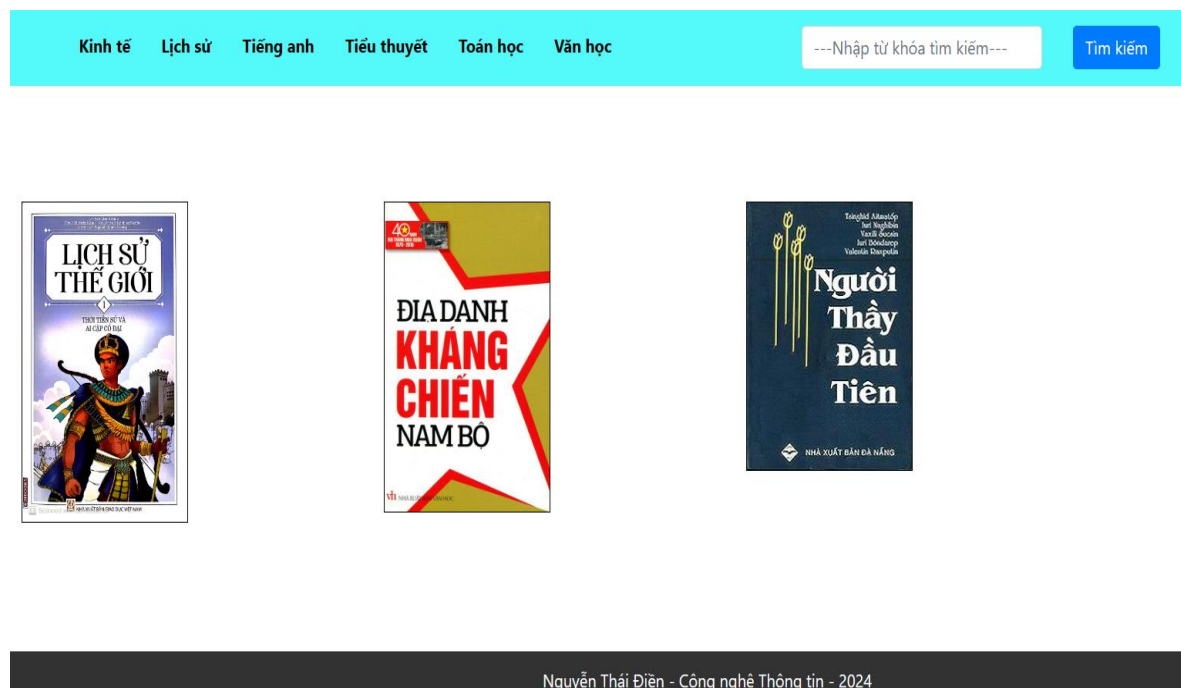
Kinh tế Lịch sử Tiếng anh Tiểu thuyết Toán học Văn học

---Nhập từ khóa tìm kiếm---

Tìm kiếm

LỊCH SỬ THẾ GIỚI

1

THỜI TIỀN SỬ VÀ AI CẬP CỔ ĐẠI

NHÀ XUẤT BẢN GIÁO DỤC VIỆT NAM

40

ĐỊA DANH KHÁNG CHIẾN NAM BỘ

Tsinghiđ Aitmatốp
Iuri Naghibin
Vaxili Sucsin
Iuri Bônđarep
Valentin Rasputin

Người Thầy Đầu Tiên

NHÀ XUẤT BẢN ĐÀ NẴNG

Nguyễn Thái Điền - Công nghệ Thông tin - 2024